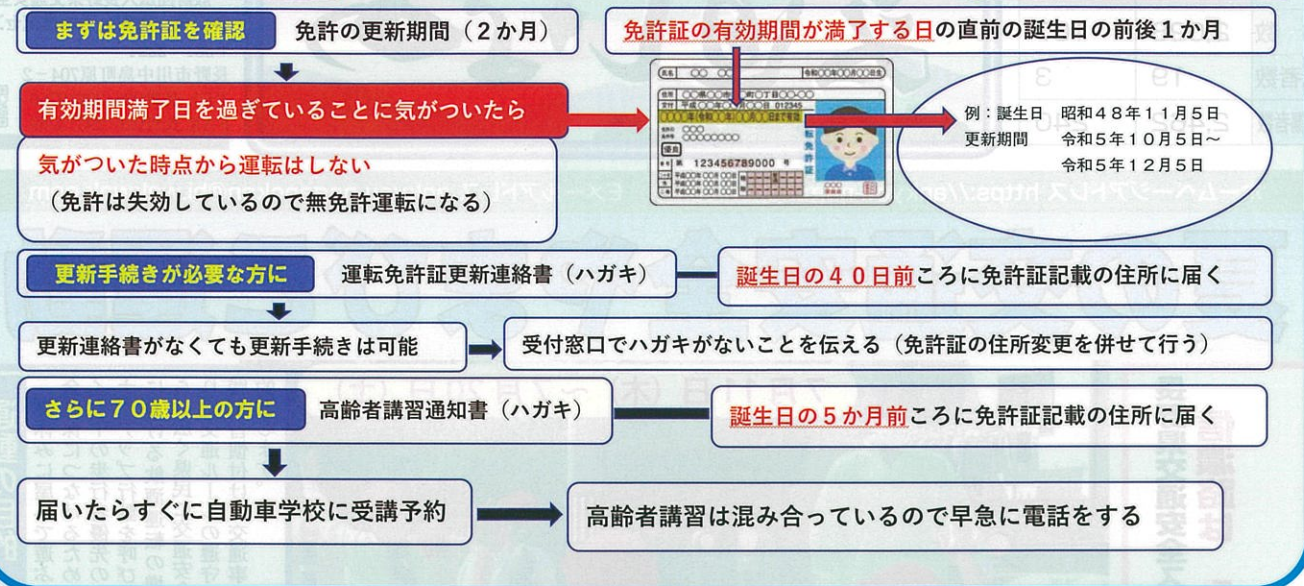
まずは免許証を確認　免許の更新期間（２か月）

免許証の有効期間が満了する日の直前の誕生日の前後１か月

有効期間満了日を過ぎていることに気がついたら

気がついた時点から運転はしない
（免許は失効しているので無免許運転になる）

例：誕生日　昭和４８年１１月５日
更新期間　令和５年１０月５日～
令和５年１２月５日

更新手続きが必要な方に　運転免許証更新連絡書（ハガキ）

誕生日の４０日前ころに免許証記載の住所に届く

更新連絡書がなくても更新手続きは可能

受付窓口でハガキがないことを伝える（免許証の住所変更を併せて行う）

さらに７０歳以上の方に　高齢者講習通知書（ハガキ）

誕生日の５か月前ころに免許証記載の住所に届く

届いたらすぐに自動車学校に受講予約

高齢者講習は混み合っているので早急に電話をする